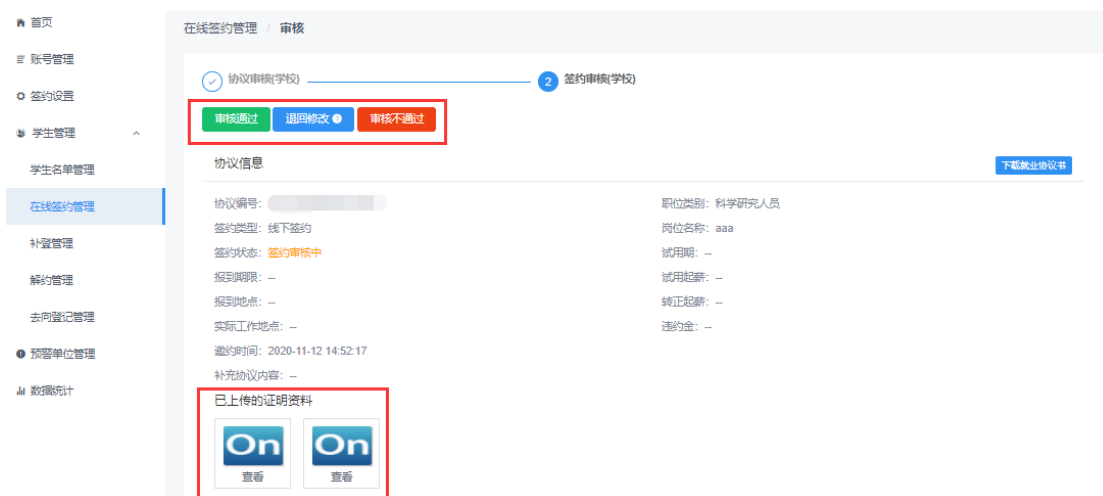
首页
账号管理
签约设置
学生管理
学生名单管理
在线签约管理
补登管理
解约管理
去向登记管理
预警单位管理
数据统计

在线签约管理 / 审核

协议审核(学校)
2 签约审核(学校)

审核通过
退回修改
审核不通过

协议信息
下载就业协议书

协议编号: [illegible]
签约类型: 线下签约
签约状态: 签约审核中
报到期限: --
报到地点: --
实际工作地点: --
邀约时间: 2020-11-12 14:52:17
补充协议内容: --

职位类别: 科学研究人员
岗位名称: aaa
试用期: --
试用起薪: --
转正起薪: --
违约金: --

已上传的证明资料
On
查看
On
查看